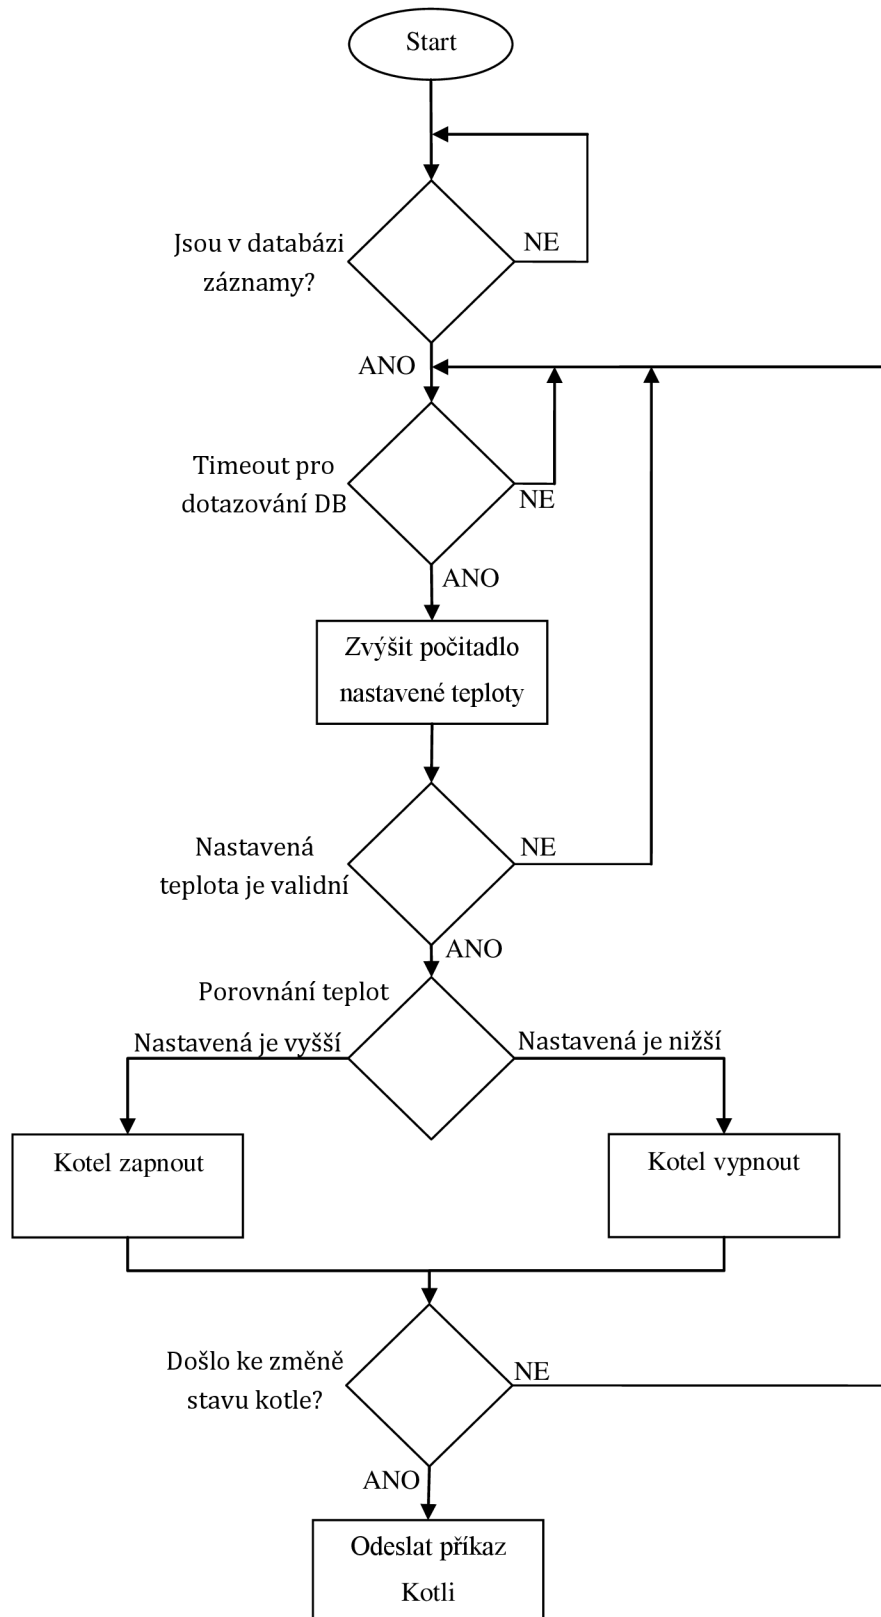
Start

Jsou v databázi záznamy?

NE

ANO

Timeout pro dotazování DB

NE

ANO

Zvýšit počitadlo nastavené teploty

Nastavená teplota je validní

NE

ANO

Porovnání teplot

Nastavená je vyšší

Nastavená je nižší

Kotel zapnout

Kotel vypnout

Došlo ke změně stavu kotle?

NE

ANO

Odeslat příkaz Kotli